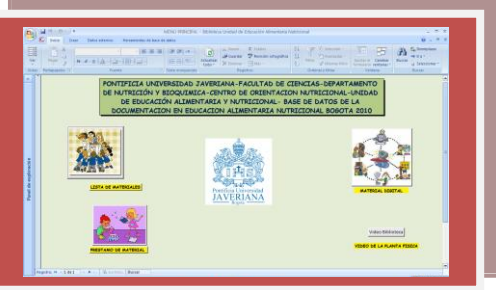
PONTIFICIA UNIVERSIDAD JAVERIANA-FACULTAD DE CIENCIAS-DEPARTAMENTO DE NUTRICIÓN Y BIOQUIMICA-CENTRO DE ORIENTACION NUTRICIONAL-UNIDAD DE EDUCACIÓN ALIMENTARIA Y NUTRICIONAL- BASE DE DATOS DE LA DOCUMENTACION EN EDUCACION ALIMENTARIA NUTRICIONAL BOGOTA 2010

LISTA DE MATERIALES

Pontificia Universidad JAVERIANA Bogotá

MATERIAL DIGITAL

PRESTAMO DE MATERIAL

Video Biblioteca

VIDEO DE LA PLANTA FISICA

Inicio

Panel de exploración

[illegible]